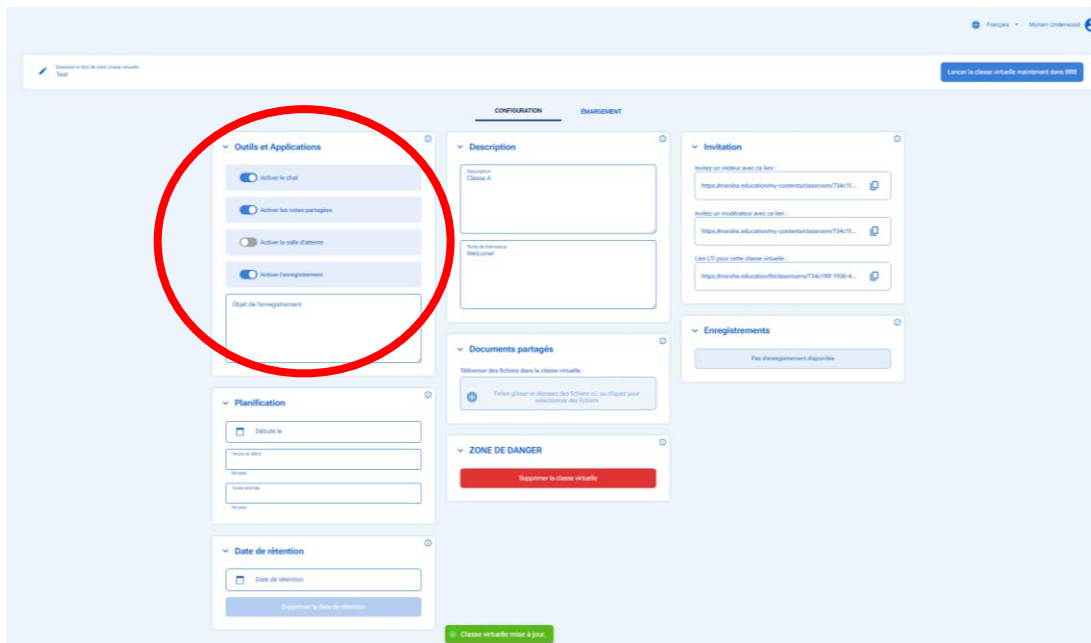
Français Myriam Underwood

Saisissez le titre de votre classe virtuelle
Test

Lancer la classe virtuelle maintenant dans 8888

CONFIGURATION ÉMARGEMENT

Outils et Applications

Activer le chat

Activer les notes partagées

Activer la salle d'attente

Activer l'enregistrement

Objet de l'enregistrement

Planification

Débute le

Heure de début

Durée estimée

Date de rétention

Date de rétention

Supprimer la date de rétention

Description

Description
Classe A

Texte de bienvenue
Welcome!

Documents partagés

Téléverser des fichiers dans la classe virtuelle :

Faites glisser et déposez des fichiers ici, ou cliquez pour sélectionner des fichiers

ZONE DE DANGER

Supprimer la classe virtuelle

Invitation

Invitez un visiteur avec ce lien :
https://marsha.education/my-contents/classroom/734c1f...

Invitez un modérateur avec ce lien :
https://marsha.education/my-contents/classroom/734c1f...

Lien LTI pour cette classe virtuelle :
https://marsha.education/lti/classrooms/734c1f6f-1936-4...

Enregistrements

Pas d'enregistrement disponible

Classe virtuelle mise à jour.